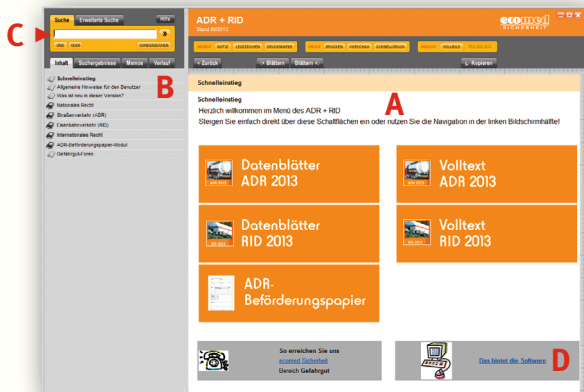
C

Suche | Erweiterte Suche | Hilfe

UND | ODER | SONDERZEICHEN

Inhalt | Suchergebnisse | Memos | Verlauf

Schnelleinstieg
Allgemeine Hinweise für den Benutzer
Was ist neu in dieser Version?
Nationales Recht
Straßenverkehr (ADR)
Eisenbahnverkehr (RID)
Internationales Recht
ADR-Beförderungspapier-Modul
Gefahrgut.com

B

ADR + RID
Stand 09/2013

ecomed SICHERHEIT

MEMOS | NOTIZ | LESEZEICHEN | DRUCKAUFTRAG

INDEX | DRUCKEN | VERSCHAU | SCHNELLDRUCK

ANSICHT | KALENDER | TEILENS-ALLES

< Zurück | < Blättern | Blättern > | Kopieren

Schnelleinstieg

Schnelleinstieg
Herzlich willkommen im Menü des ADR + RID
Steigen Sie einfach direkt über diese Schaltflächen ein oder nutzen Sie die Navigation in der linken Bildschirmhälfte!

A

Datenblätter ADR 2013

Volltext ADR 2013

Datenblätter RID 2013

Volltext RID 2013

ADR-Beförderungspapier

So erreichen Sie uns
ecomed Sicherheit
Bereich Gefahrgut

Das bietet die Software

D